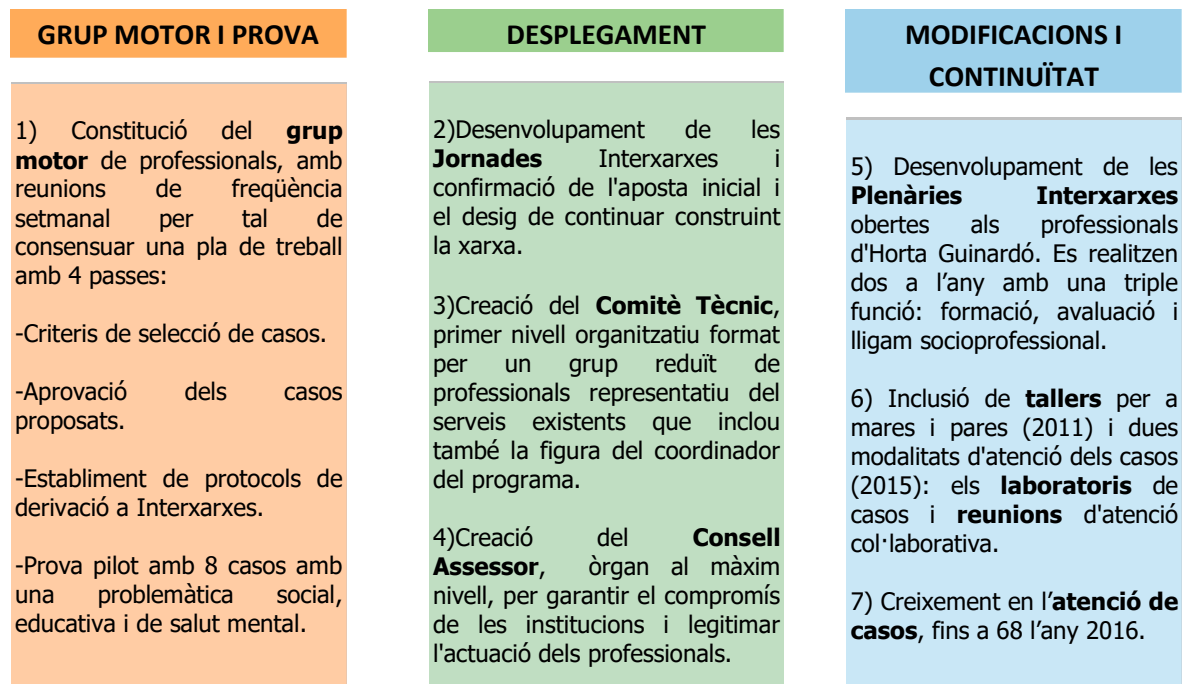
GRUP MOTOR I PROVA

1) Constitució del **grup motor** de professionals, amb reunions de freqüència setmanal per tal de consensuar una pla de treball amb 4 passes:

-Criteris de selecció de casos.

-Aprovació dels casos proposats.

-Establiment de protocols de derivació a Interxarxes.

-Prova pilot amb 8 casos amb una problemàtica social, educativa i de salut mental.

DESPLEGAMENT

2)Desenvolupament de les **Jornades** Interxarxes i confirmació de l'aposta inicial i el desig de continuar construint la xarxa.

3)Creació del **Comitè Tècnic**, primer nivell organitzatiu format per un grup reduït de professionals representatiu del serveis existents que inclou també la figura del coordinador del programa.

4)Creació del **Consell Assessor**, òrgan al màxim nivell, per garantir el compromís de les institucions i legitimar l'actuació dels professionals.

MODIFICACIONS I CONTINUÏTAT

5) Desenvolupament de les **Plenàries Interxarxes** obertes als professionals d'Horta Guinardó. Es realitzen dos a l'any amb una triple funció: formació, avaluació i lligam socioprofessional.

6) Inclusió de **tallers** per a mares i pares (2011) i dues modalitats d'atenció dels casos (2015): els **laboratoris** de casos i **reunions** d'atenció col·laborativa.

7) Creixement en l'**atenció de casos**, fins a 68 l'any 2016.